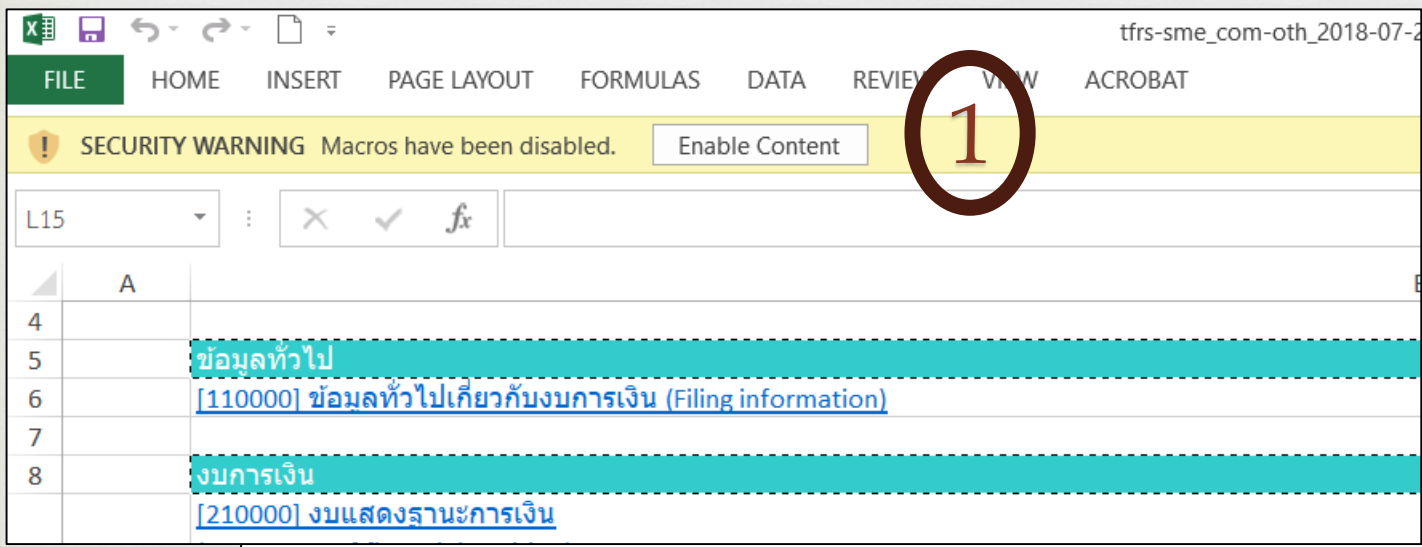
tfrs-sme_com-oth_2018-07-2

FILE HOME INSERT PAGE LAYOUT FORMULAS DATA REVIEW VIEW ACROBAT

SECURITY WARNING Macros have been disabled. Enable Content

1

L15

$fx$

A

B

4

5 ข้อมูลทั่วไป

6 [110000] ข้อมูลทั่วไปเกี่ยวกับงบการเงิน (Filing information)

7

8 งบการเงิน

[210000] งบแสดงฐานะการเงิน